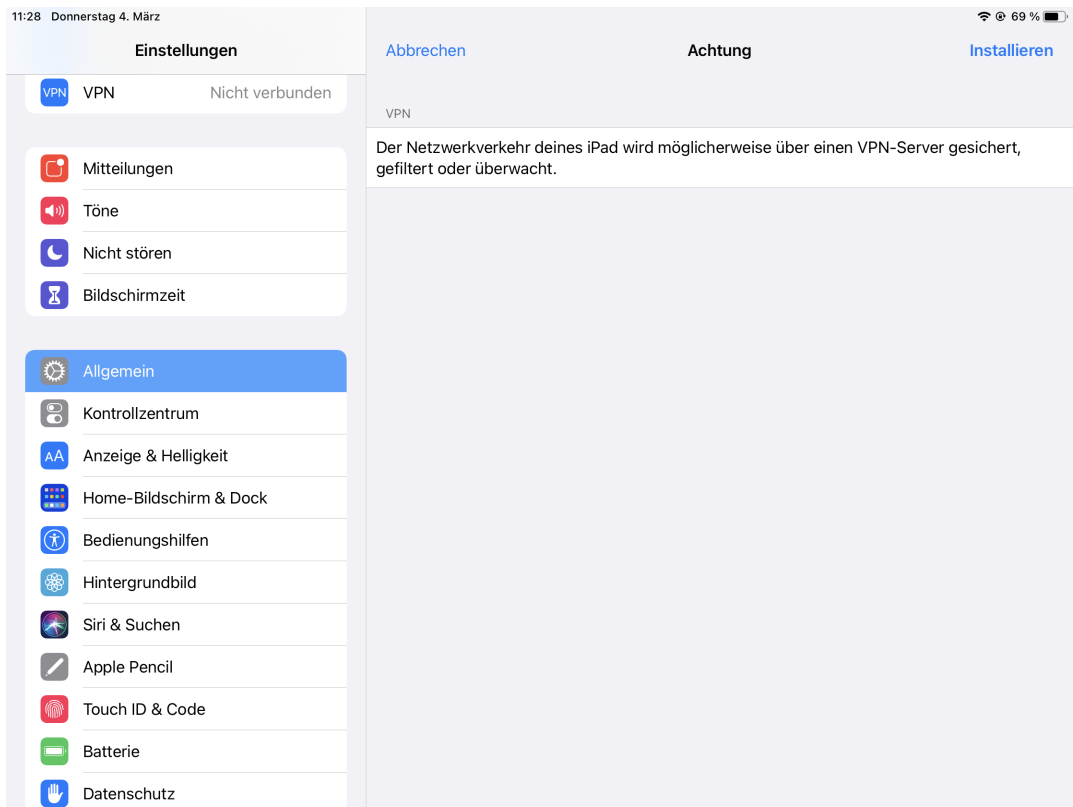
11:28 Donnerstag 4. März

69 %

Einstellungen

VPN VPN Nicht verbunden

Mitteilungen

Töne

Nicht stören

Bildschirmzeit

Allgemein

Kontrollzentrum

AA Anzeige & Helligkeit

Home-Bildschirm & Dock

Bedienungshilfen

Hintergrundbild

Siri & Suchen

Apple Pencil

Touch ID & Code

Batterie

Datenschutz

Abbrechen

Achtung

Installieren

VPN

Der Netzwerkverkehr deines iPad wird möglicherweise über einen VPN-Server gesichert, gefiltert oder überwacht.